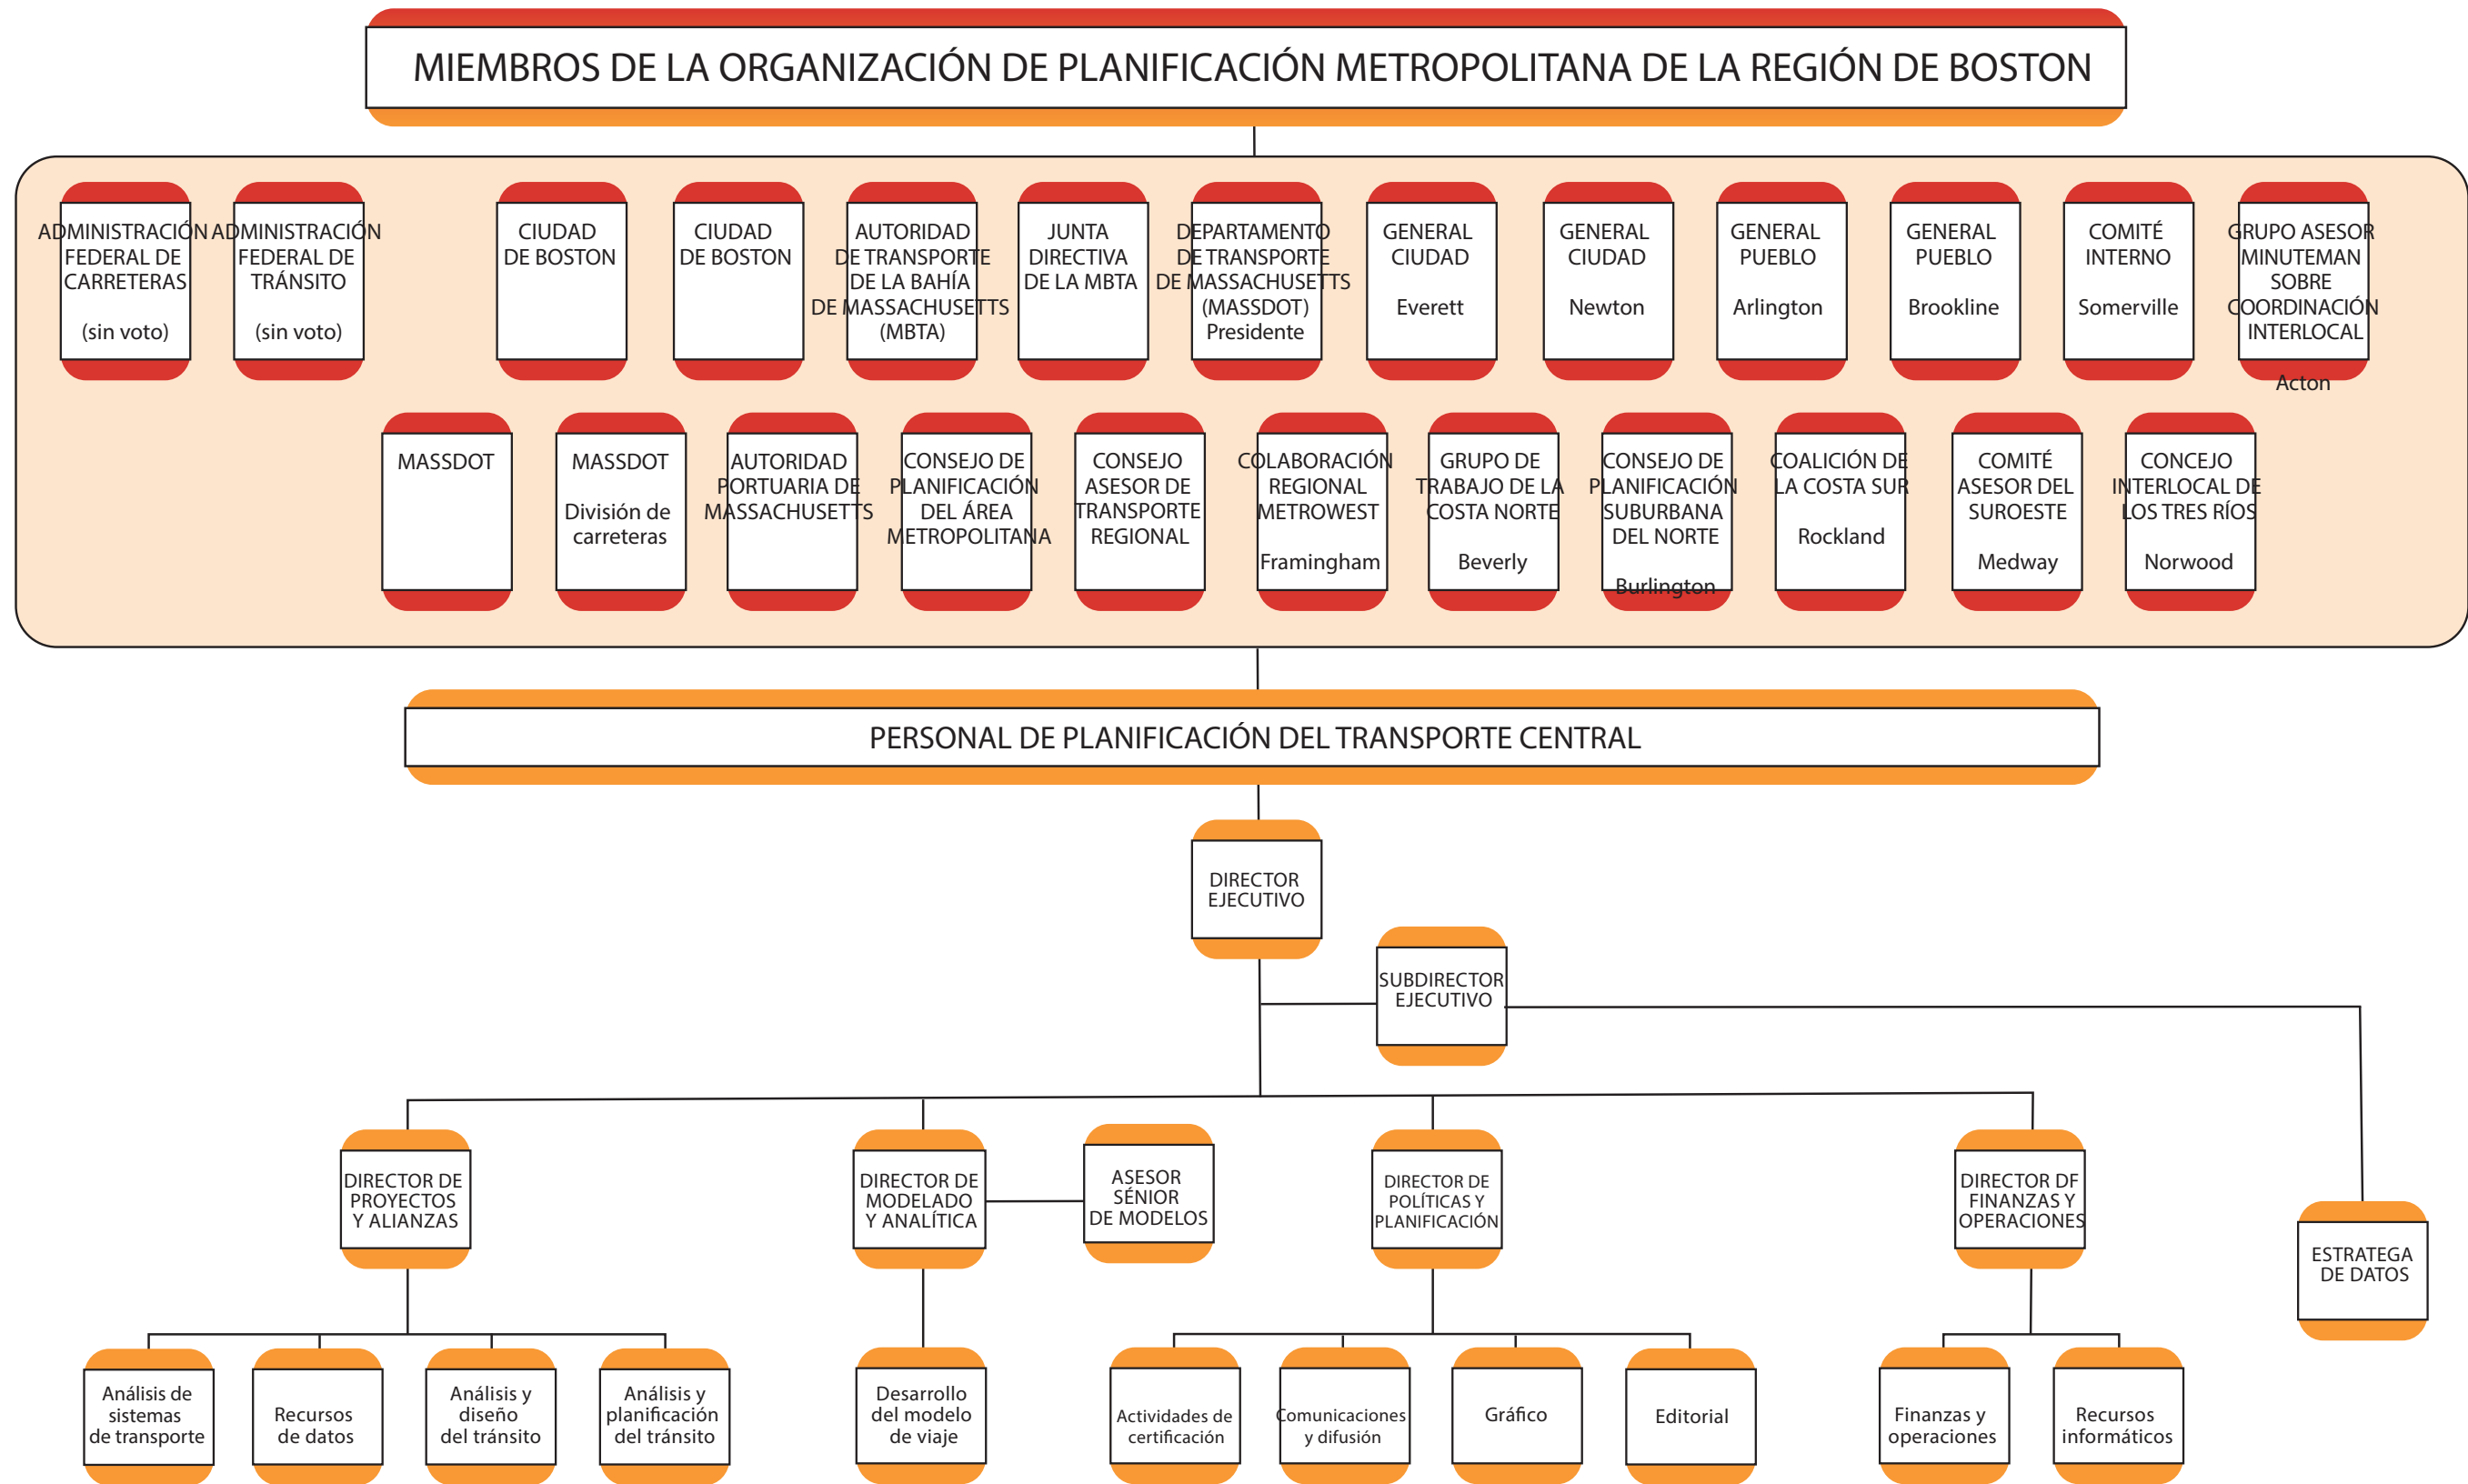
MIEMBROS DE LA ORGANIZACIÓN DE PLANIFICACIÓN METROPOLITANA DE LA REGIÓN DE BOSTON

ADMINISTRACIÓN FEDERAL DE CARRETERAS (sin voto)

ADMINISTRACIÓN FEDERAL DE TRÁNSITO (sin voto)

CIUDAD DE BOSTON

CIUDAD DE BOSTON

AUTORIDAD DE TRANSPORTE DE LA BAHÍA DE MASSACHUSETTS (MBTA)

JUNTA DIRECTIVA DE LA MBTA

DEPARTAMENTO DE TRANSPORTE DE MASSACHUSETTS (MASSDOT) Presidente

GENERAL CIUDAD Everett

GENERAL CIUDAD Newton

GENERAL PUEBLO Arlington

GENERAL PUEBLO Brookline

COMITÉ INTERNO Somerville

GRUPO ASESOR MINUTEMAN SOBRE COORDINACIÓN INTERLOCAL Acton

MASSDOT

MASSDOT División de carreteras

AUTORIDAD PORTUARIA DE MASSACHUSETTS

CONSEJO DE PLANIFICACIÓN DEL ÁREA METROPOLITANA

CONSEJO ASESOR DE TRANSPORTE REGIONAL

COLABORACIÓN REGIONAL METROWEST Framingham

GRUPO DE TRABAJO DE LA COSTA NORTE Beverly

CONSEJO DE PLANIFICACIÓN SUBURBANA DEL NORTE Burlington

COALICIÓN DE LA COSTA SUR Rockland

COMITÉ ASESOR DEL SUROESTE Medway

CONCEJO INTERLOCAL DE LOS TRES RÍOS Norwood

PERSONAL DE PLANIFICACIÓN DEL TRANSPORTE CENTRAL

DIRECTOR EJECUTIVO

SUBDIRECTOR EJECUTIVO

DIRECTOR DE PROYECTOS Y ALIANZAS

DIRECTOR DE MODELADO Y ANALÍTICA

ASESOR SÉNIOR DE MODELOS

DIRECTOR DE POLÍTICAS Y PLANIFICACIÓN

DIRECTOR DF FINANZAS Y OPERACIONES

ESTRATEGA DE DATOS

Análisis de sistemas de transporte

Recursos de datos

Análisis y diseño del tránsito

Análisis y planificación del tránsito

Desarrollo del modelo de viaje

Actividades de certificación

Comunicaciones y difusión

Gráfico

Editorial

Finanzas y operaciones

Recursos informáticos